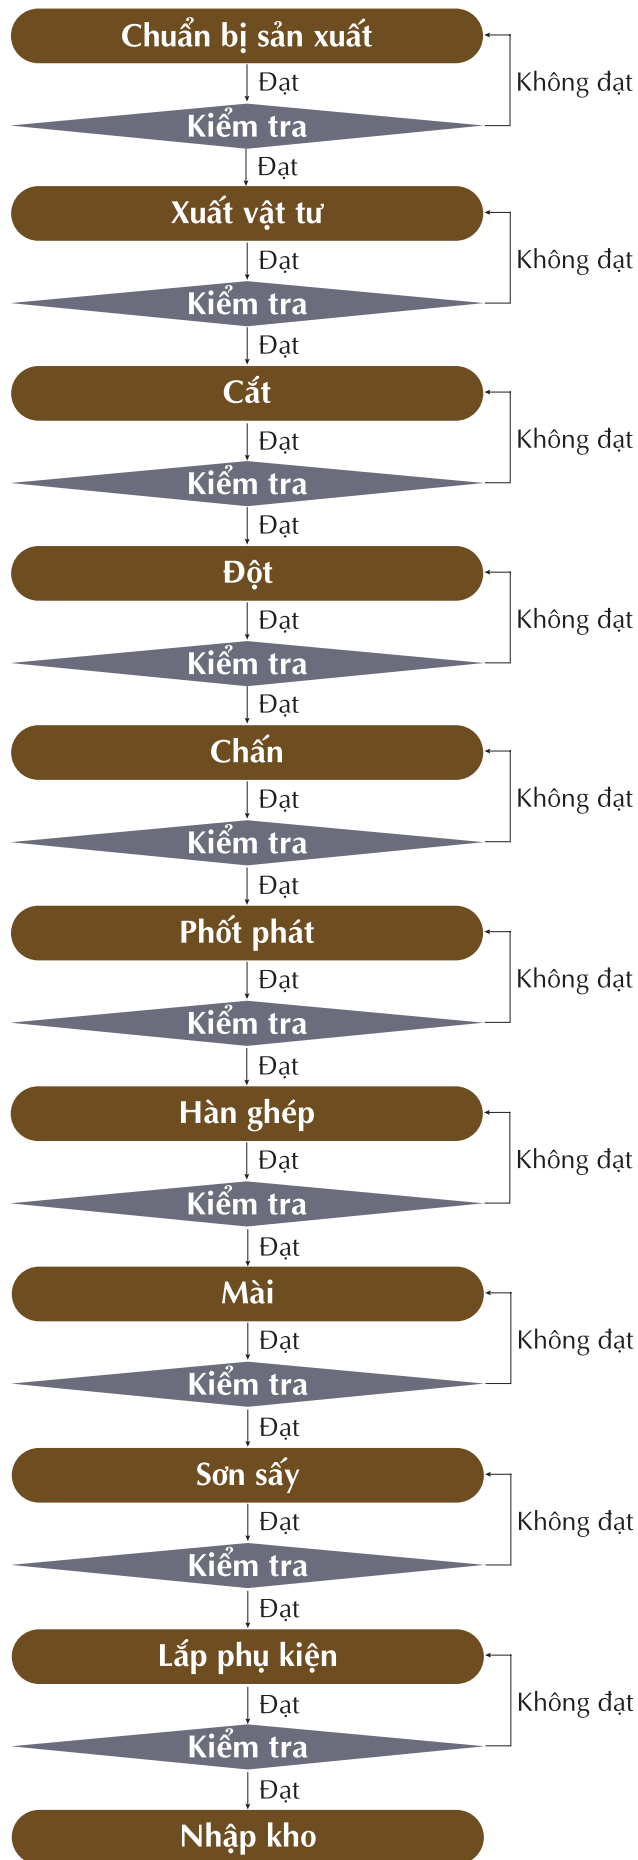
Chuẩn bị sản xuất
Đạt
Kiểm tra
Không đạt
Đạt
Xuất vật tư
Đạt
Kiểm tra
Không đạt
Đạt
Cắt
Đạt
Kiểm tra
Không đạt
Đạt
Đột
Đạt
Kiểm tra
Không đạt
Đạt
Chấn
Đạt
Kiểm tra
Không đạt
Đạt
Phốt phát
Đạt
Kiểm tra
Không đạt
Đạt
Hàn ghép
Đạt
Kiểm tra
Không đạt
Đạt
Mài
Đạt
Kiểm tra
Không đạt
Đạt
Sơn sấy
Đạt
Kiểm tra
Không đạt
Đạt
Lắp phụ kiện
Đạt
Kiểm tra
Không đạt
Đạt
Nhập kho